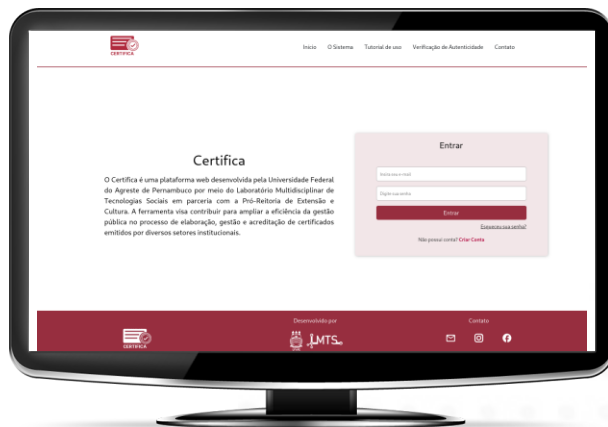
CERTIFICA

Início O Sistema Tutorial de uso Verificação de Autenticidade Contato

Certifica

O Certifica é uma plataforma web desenvolvida pela Universidade Federal do Agreste de Pernambuco por meio do Laboratório Multidisciplinar de Tecnologias Sociais em parceria com a Pró-Reitoria de Extensão e Cultura. A ferramenta visa contribuir para ampliar a eficiência da gestão pública no processo de elaboração, gestão e acreditação de certificados emitidos por diversos setores institucionais.

Entrar

Insira seu e-mail

Digite sua senha

Entrar

Esqueceu sua senha?

Não possui conta? Criar Conta

Desenvolvido por

Contato

CERTIFICA

LMTS